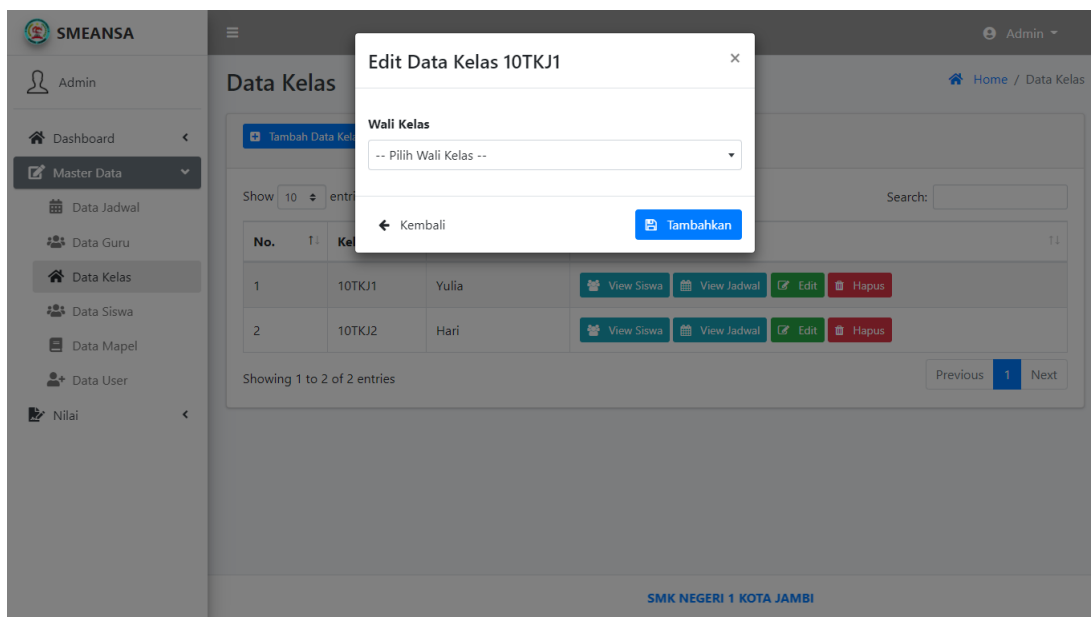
SMEANSA

Admin

Dashboard

Master Data

Data Jadwal

Data Guru

Data Kelas

Data Siswa

Data Mapel

Data User

Nilai

Admin

Data Kelas

Home / Data Kelas

Tambah Data Kela

Show 10 entri

Search:

| No. | Kel | | |
|---|---|---|---|
| 1 | 10TKJ1 | Yulia | View Siswa View Jadwal Edit Hapus |
| 2 | 10TKJ2 | Hari | View Siswa View Jadwal Edit Hapus |

Showing 1 to 2 of 2 entries

Previous 1 Next

Edit Data Kelas 10TKJ1

×

Wali Kelas

-- Pilih Wali Kelas --

Kembali

Tambahkan

SMK NEGERI 1 KOTA JAMBI